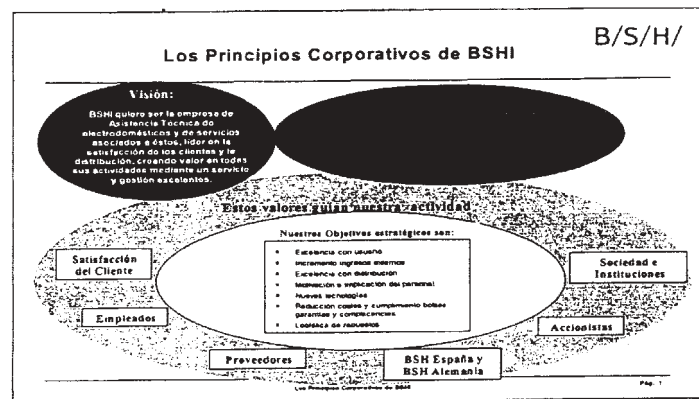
B/S/H/

Los Principios Corporativos de BSHI

Visión:

BSHI quiere ser la empresa de Asistencia Técnica de electrodomésticos y de servicios asociados a éstos, líder en la satisfacción de los clientes y la distribución, creando valor en todas sus actividades mediante un servicio y gestión excelentes.

Estos valores guían nuestra actividad

Nuestros Objetivos estratégicos son:

- Excelencia con usuario
- Incremento ingresos externos
- Excelencia con distribución
- Motivación e implicación del personal
- Nuevas tecnologías
- Reducción costes y cumplimiento bolsas garantías y complacencias
- Logística de repuestos

Satisfacción del Cliente

Empleados

Proveedores

BSH España y BSH Alemania

Accionistas

Sociedad e Instituciones

Los Principios Corporativos de BSHI

Pág. 1